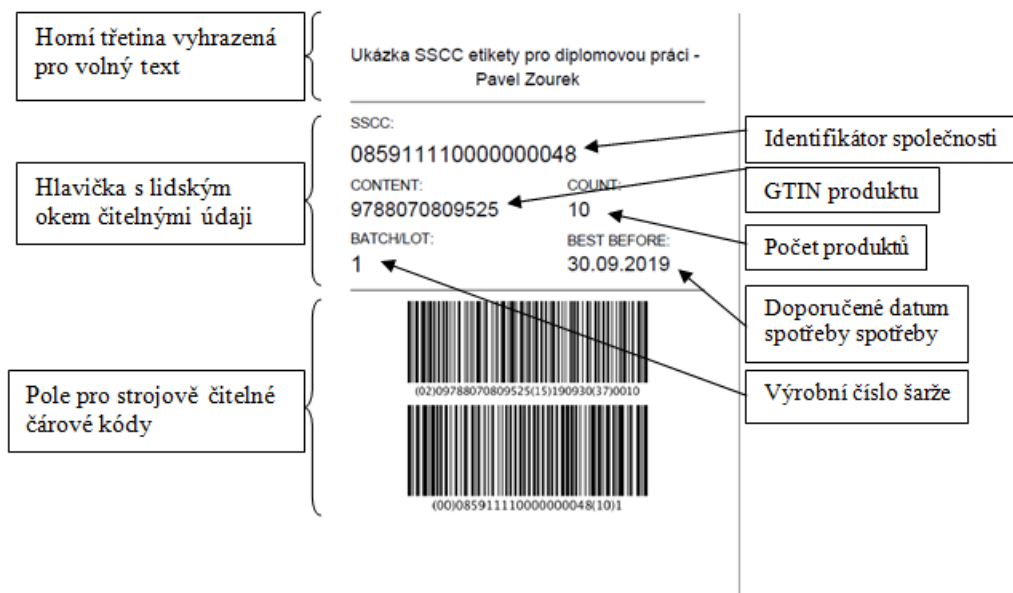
Horní třetina vyhrazená pro volný text

Ukázka SSCC etikety pro diplomovou práci - Pavel Zourek

SSCC:
085911110000000048

Identifikátor společnosti

Hlavička s lidským okem čitelnými údaji

CONTENT:
9788070809525

COUNT:
10

GTIN produktu

Počet produktů

BATCH/LOT:
1

BEST BEFORE:
30.09.2019

Doporučené datum spotřeby spotřeby

Pole pro strojově čitelné čárové kódy

(02)09788070809525(15)190930(37)0010

Výrobní číslo šarže

(00)085911110000000048(10)1